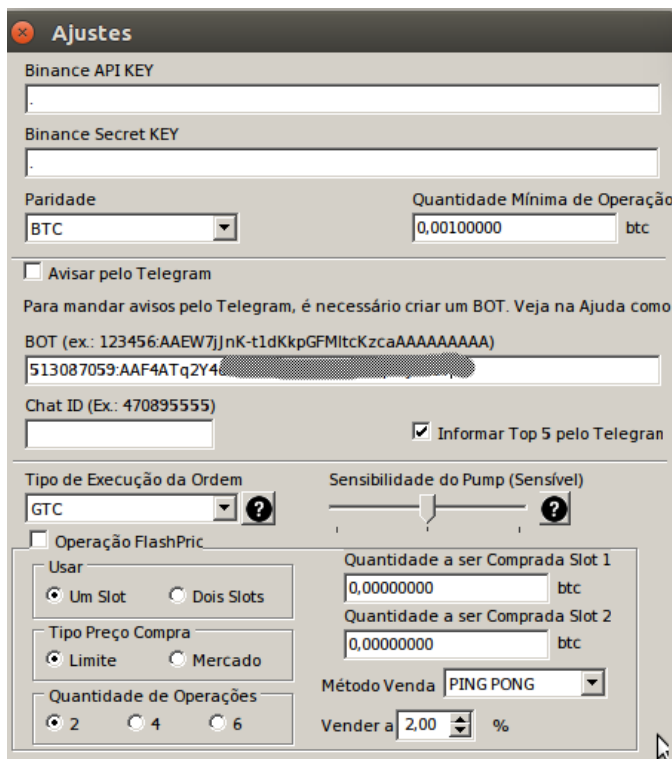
Ajustes

Binance API KEY

.

Binance Secret KEY

.

Paridade

BTC

Quantidade Mínima de Operação

0,00100000 btc

Avisar pelo Telegram

Para mandar avisos pelo Telegram, é necessário criar um BOT. Veja na Ajuda como

BOT (ex.: 123456:AAEW7jJnK-t1dKkpGFMltcKzcaAAAAAAAAA)

513087059:AAF4ATq2Y4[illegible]

Chat ID (Ex.: 470895555)

Informar Top 5 pelo Telegran

Tipo de Execução da Ordem

GTC

?

Sensibilidade do Pump (Sensível)

?

Operação FlashPric

Usar

Um Slot

Dois Slots

Tipo Preço Compra

Limite

Mercado

Quantidade de Operações

2

4

6

Quantidade a ser Comprada Slot 1

0,00000000 btc

Quantidade a ser Comprada Slot 2

0,00000000 btc

Método Venda PING PONG

Vender a 2,00 %